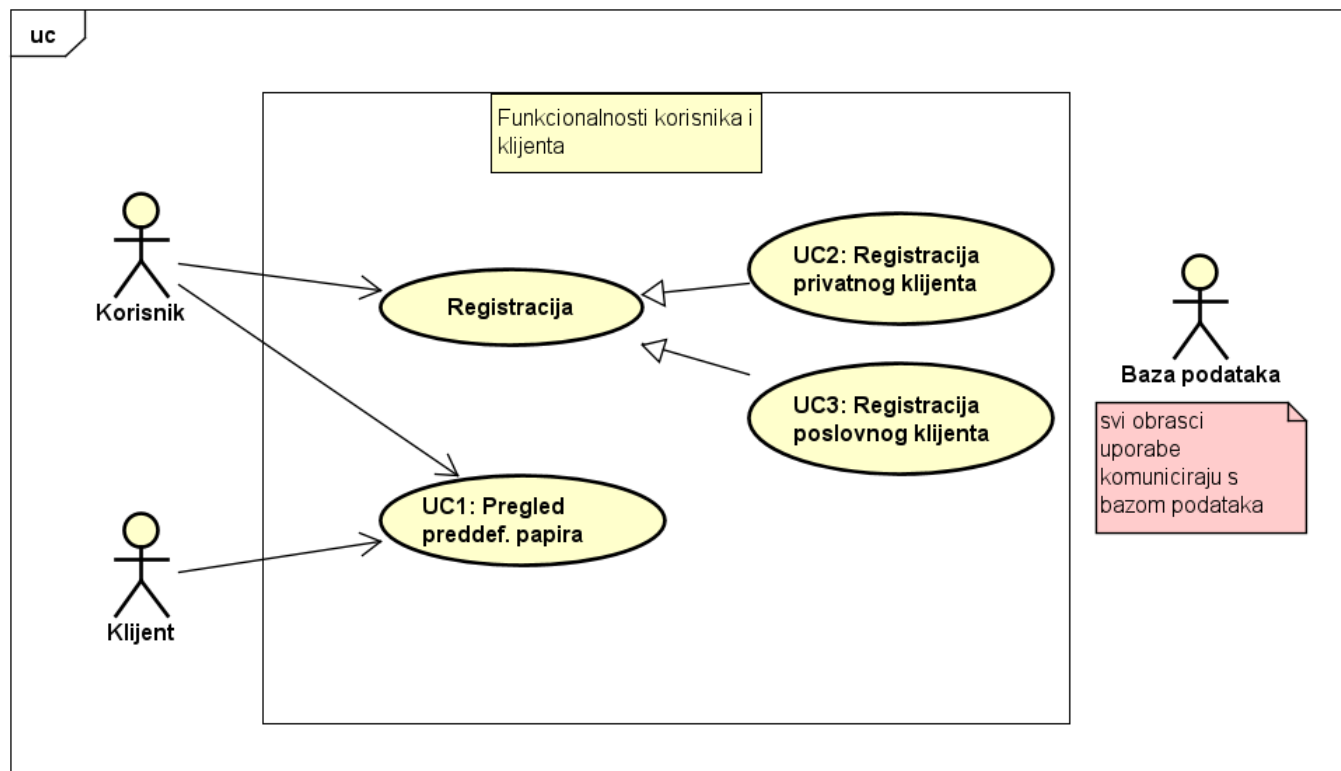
uc

Funkcionalnosti korisnika i klijenta

Korisnik

Registracija

UC2: Registracija privatnog klijenta

UC3: Registracija poslovnog klijenta

UC1: Pregled preddef. papira

Klijent

Baza podataka

svi obrasci uporabe komuniciraju s bazom podataka